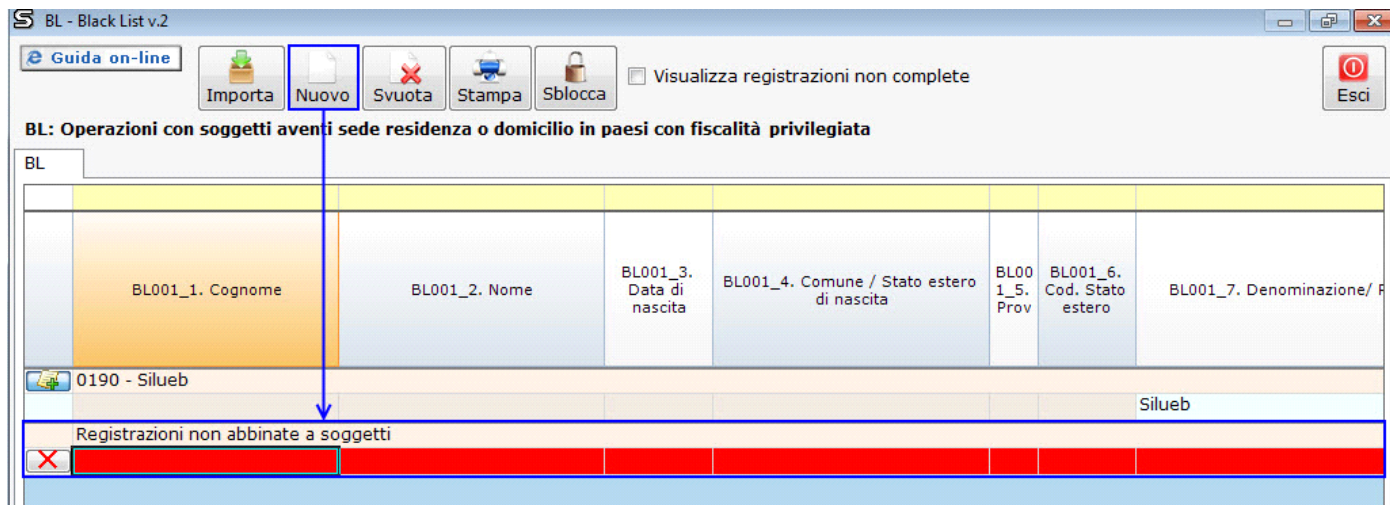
BL - Black List v.2

Guida on-line

Importa
Nuovo
Svuota
Stampa
Sblocca

Visualizza registrazioni non complete

Esci

BL: Operazioni con soggetti aventi sede residenza o domicilio in paesi con fiscalità privilegiata

BL

| | BL001_1. Cognome | BL001_2. Nome | BL001_3. Data di nascita | BL001_4. Comune / Stato estero di nascita | BL001_5. Prov | BL001_6. Cod. Stato estero | BL001_7. Denominazione/ R |
|---|---|---|---|---|---|---|---|
| 0190 - Silueb | | | | | | | |
| | | | | | | | Silueb |
| Registrazioni non abbinate a soggetti | | | | | | | |
| | | | | | | | |